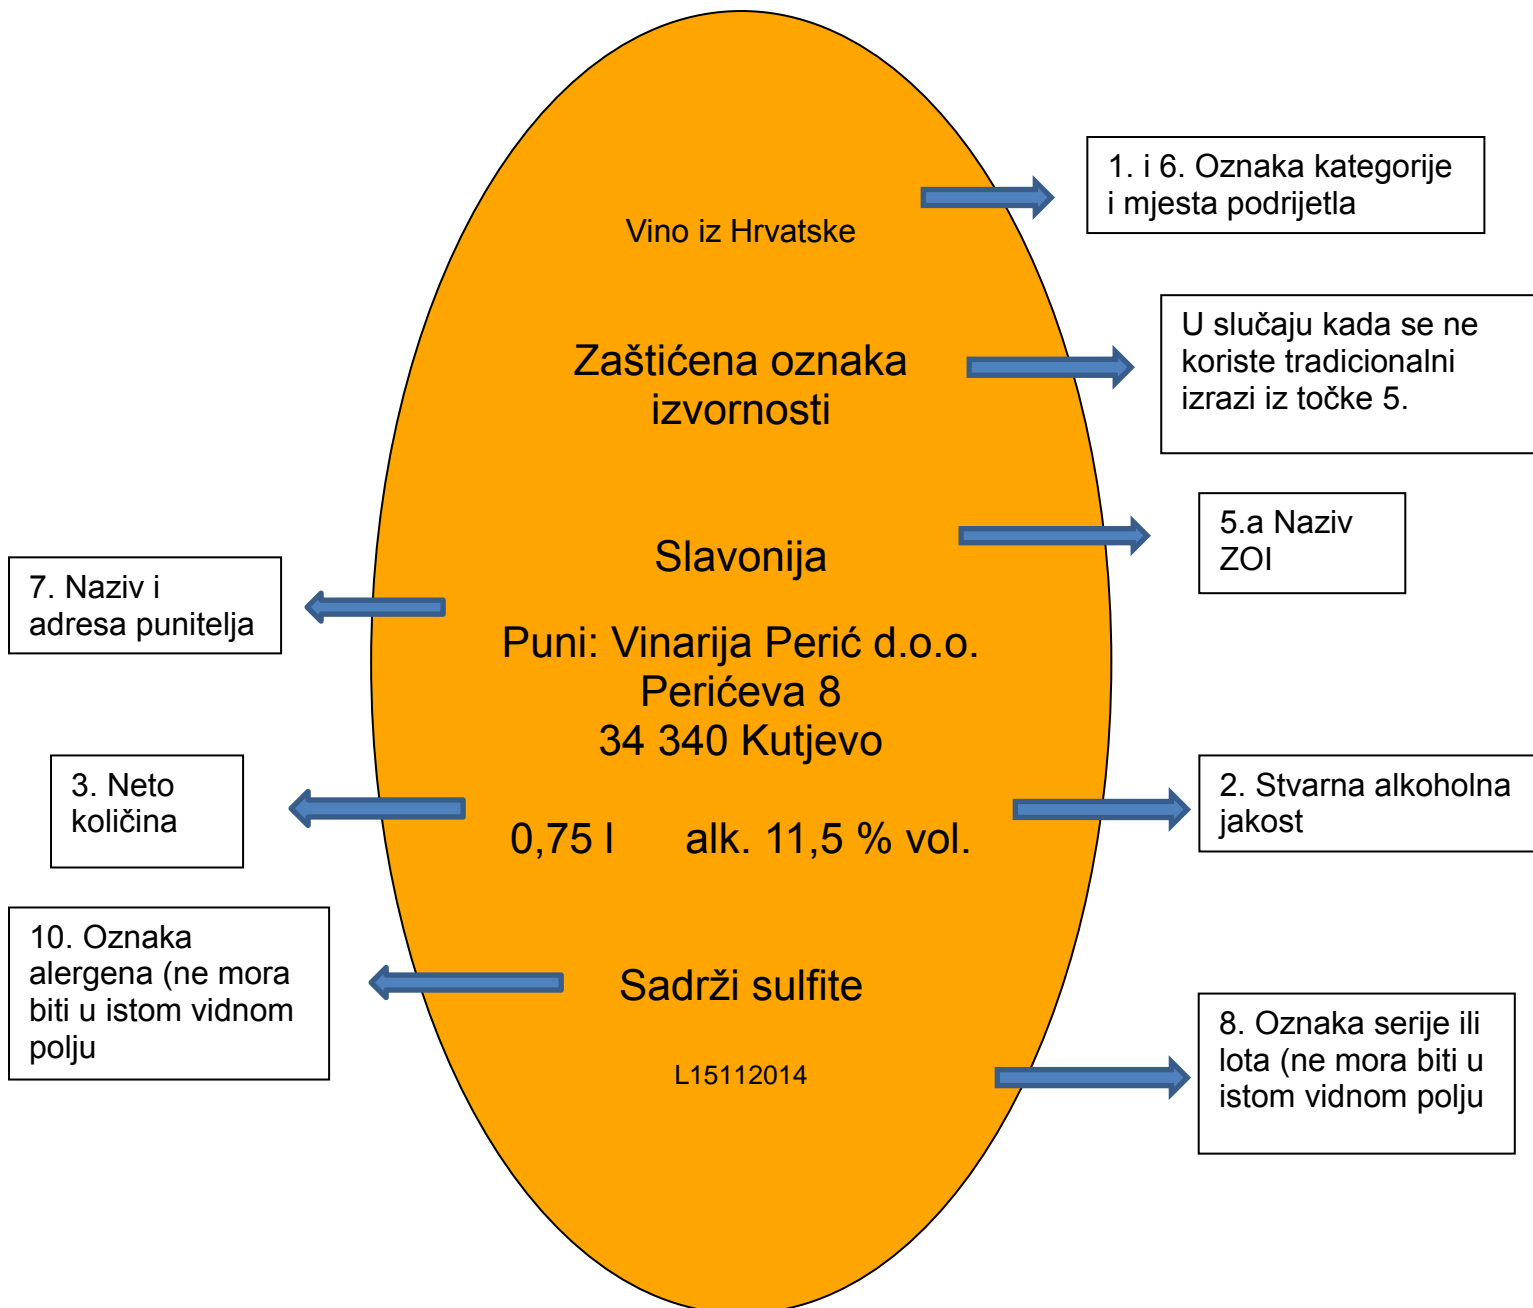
1. i 6. Oznaka kategorije i mjesta podrijetla

Vino iz Hrvatske

Zaštićena oznaka izvornosti

U slučaju kada se ne koriste tradicionalni izrazi iz točke 5.

Slavonija

5.a Naziv ZOI

7. Naziv i adresa punitelja

Puni: Vinarija Perić d.o.o.
Perićeva 8
34 340 Kutjevo

3. Neto količina

0,75 l alk. 11,5 % vol.

2. Stvarna alkoholna jakost

10. Oznaka alergena (ne mora biti u istom vidnom polju

Sadrži sulfite

L15112014

8. Oznaka serije ili lota (ne mora biti u istom vidnom polju